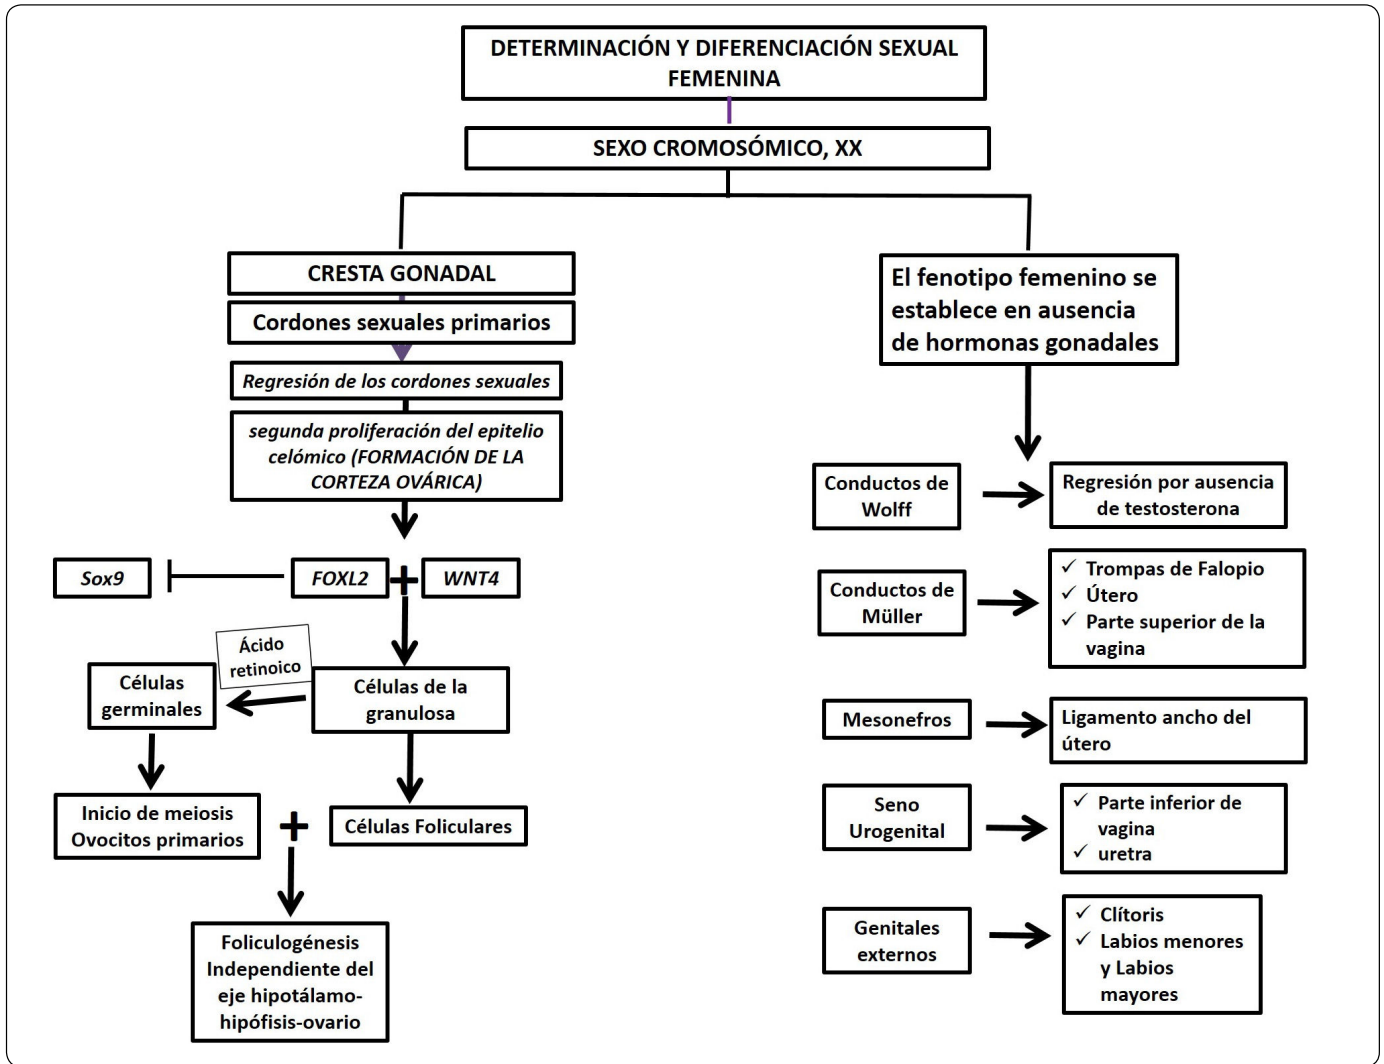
DETERMINACIÓN Y DIFERENCIACIÓN SEXUAL FEMENINA

SEXO CROMOSÓMICO, XX

CRESTA GONADAL

Cordones sexuales primarios

Regresión de los cordones sexuales

segunda proliferación del epitelio celómico (FORMACIÓN DE LA CORTEZA OVÁRICA)

Sox9

FOXL2

+

WNT4

Ácido retinoico

Células germinales

Células de la granulosa

Inicio de meiosis Ovocitos primarios

+

Células Foliculares

Foliculogénesis Independiente del eje hipotálamo-hipófisis-ovario

El fenotipo femenino se establece en ausencia de hormonas gonadales

Conductos de Wolff

Regresión por ausencia de testosterona

Conductos de Müller

✓ Trompas de Falopio
✓ Útero
✓ Parte superior de la vagina

Mesonefros

Ligamento ancho del útero

Seno Urogenital

✓ Parte inferior de vagina
✓ uretra

Genitales externos

✓ Clítoris
✓ Labios menores y Labios mayores